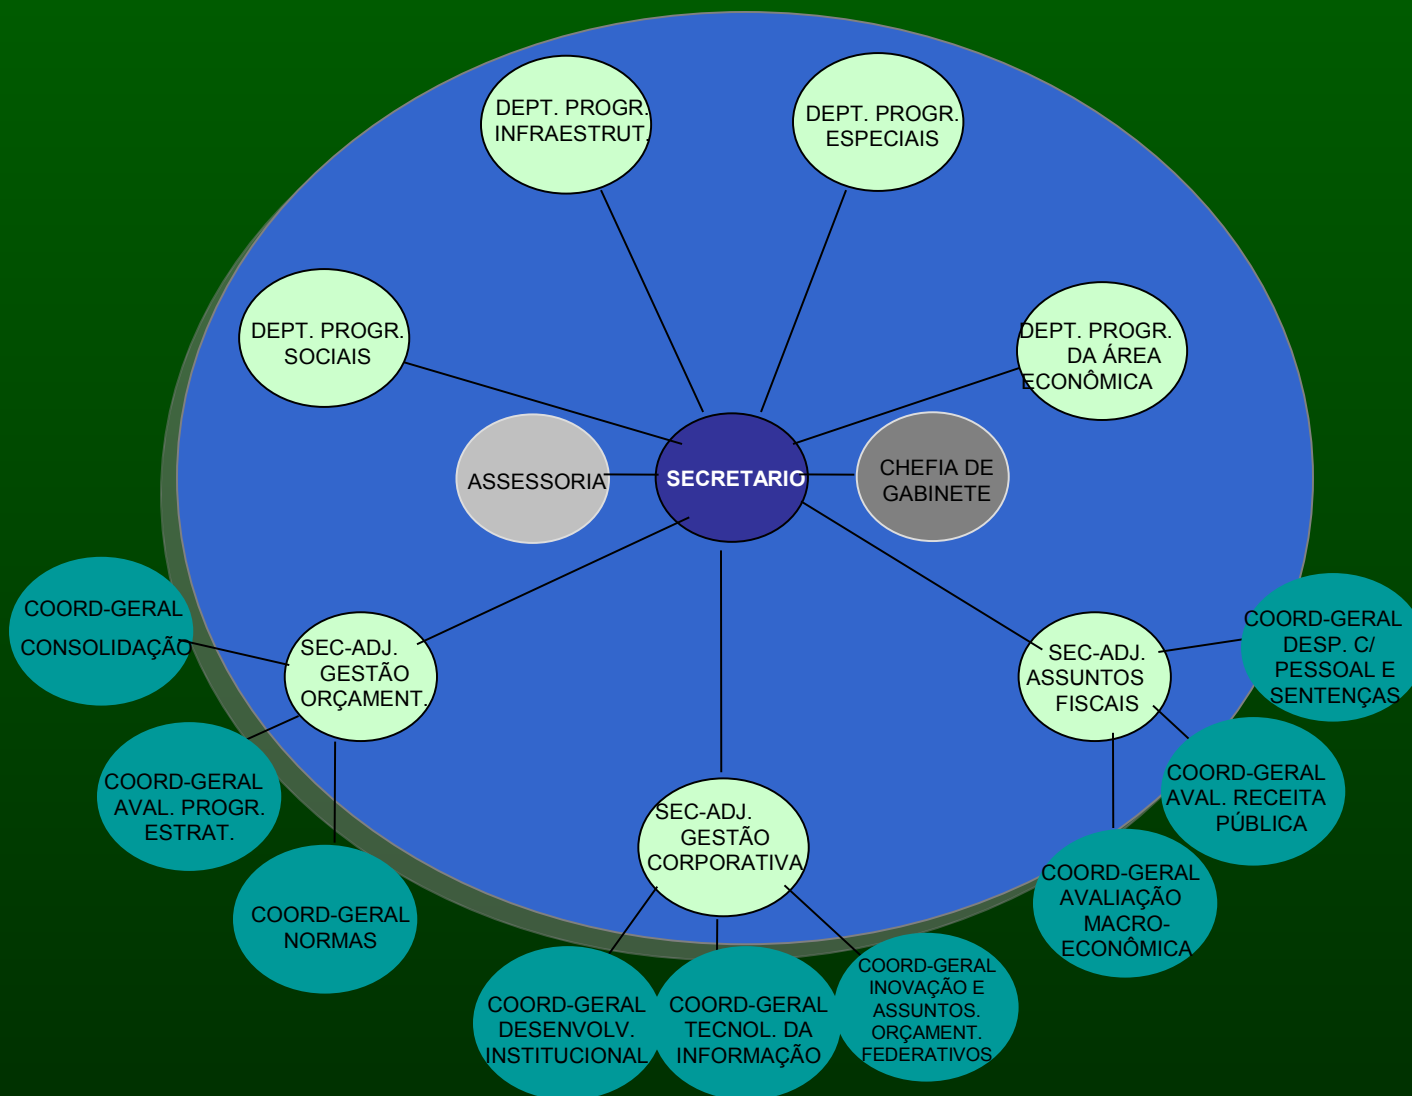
DEPT. PROGR. INFRAESTRUT.

DEPT. PROGR. ESPECIAIS

DEPT. PROGR. SOCIAIS

DEPT. PROGR. DA ÁREA ECONÔMICA

ASSESSORIA

SECRETARIO

CHEFIA DE GABINETE

COORD-GERAL CONSOLIDAÇÃO

SEC-ADJ. GESTÃO ORÇAMENT.

SEC-ADJ. ASSUNTOS FISCAIS

COORD-GERAL DESP. C/ PESSOAL E SENTENÇAS

COORD-GERAL AVAL. PROGR. ESTRAT.

COORD-GERAL AVAL. RECEITA PÚBLICA

SEC-ADJ. GESTÃO CORPORATIVA

COORD-GERAL NORMAS

COORD-GERAL AVALIAÇÃO MACRO-ECONÔMICA

COORD-GERAL DESENVOLV. INSTITUCIONAL

COORD-GERAL TECNOL. DA INFORMAÇÃO

COORD-GERAL INOVAÇÃO E ASSUNTOS. ORÇAMENT. FEDERATIVOS